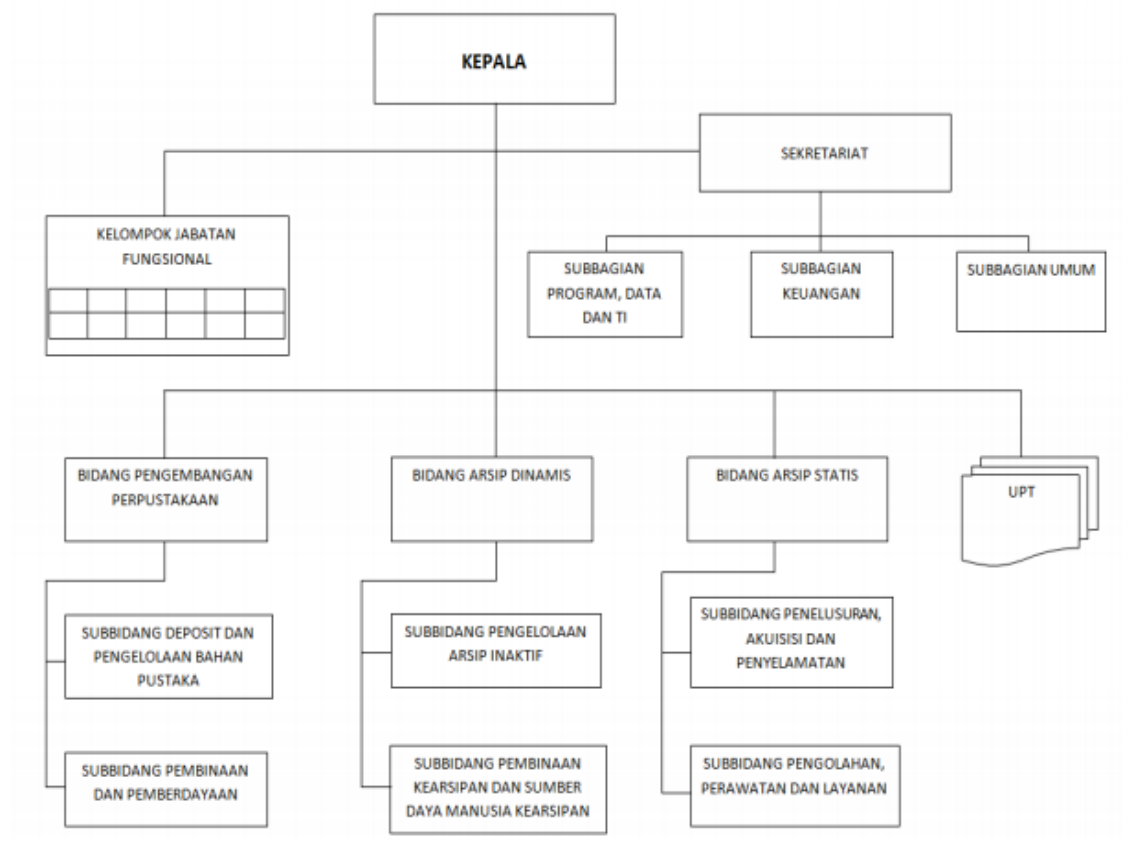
KEPALA

SEKRETARIAT

KELOMPOK JABATAN FUNGSIONAL

SUBBAGIAN PROGRAM, DATA DAN TI

SUBBAGIAN KEUANGAN

SUBBAGIAN UMUM

BIDANG PENGEMBANGAN PERPUSTAKAAN

BIDANG ARSIP DINAMIS

BIDANG ARSIP STATIS

UPT

SUBBIDANG DEPOSIT DAN PENGELOLAAN BAHAN PUSTAKA

SUBBIDANG PEMBINAAN DAN PEMBERDAYAAN

SUBBIDANG PENGELOLAAN ARSIP INAKTIF

SUBBIDANG PEMBINAAN KEARSIPAN DAN SUMBER DAYA MANUSIA KEARSIPAN

SUBBIDANG PENELUSURAN, AKUISISI DAN PENYELAMATAN

SUBBIDANG PENGOLAHAN, PERAWATAN DAN LAYANAN